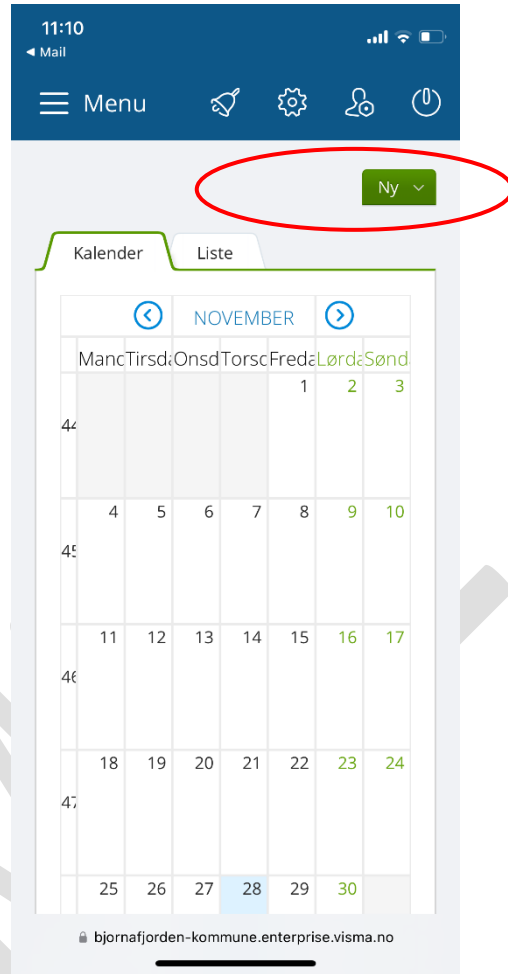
11:10
◂ Mail

Menu

Ny

Kalender Liste

NOVEMBER

| | Manc | Tirsda | Onsd | Torsc | Freda | Lørda | Sønd |
|---|---|---|---|---|---|---|---|
| 44 | | | | | 1 | 2 | 3 |
| 45 | 4 | 5 | 6 | 7 | 8 | 9 | 10 |
| 46 | 11 | 12 | 13 | 14 | 15 | 16 | 17 |
| 47 | 18 | 19 | 20 | 21 | 22 | 23 | 24 |
| | 25 | 26 | 27 | 28 | 29 | 30 | |

bjornafjorden-kommune.enterprise.visma.no